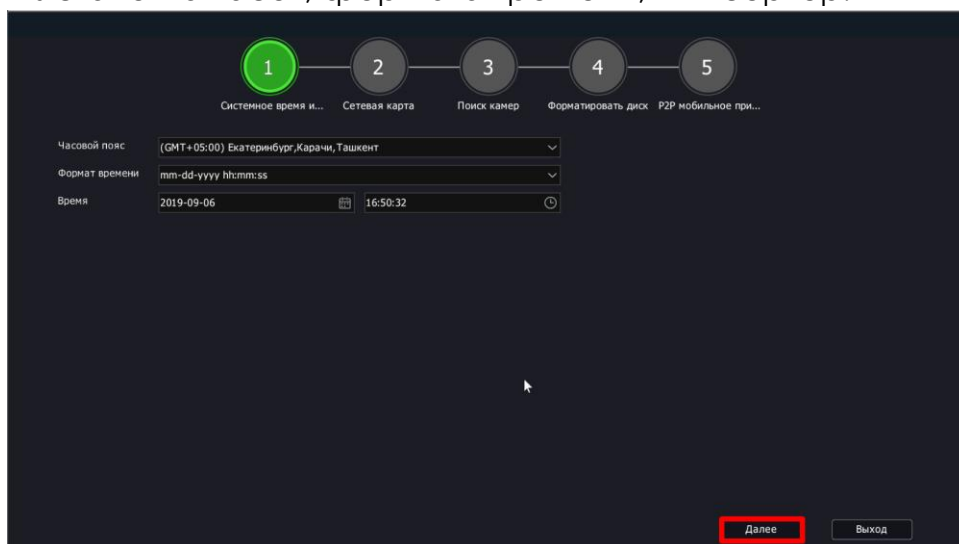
1 Системное время и...
2 Сетевая карта
3 Поиск камер
4 Форматировать диск
5 P2P мобильное при...

Часовой пояс (GMT+05:00) Екатеринбург,Карачи,Ташкент
Формат времени mm-dd-yyyy hh:mm:ss
Время 2019-09-06 16:50:32

Далее
Выход